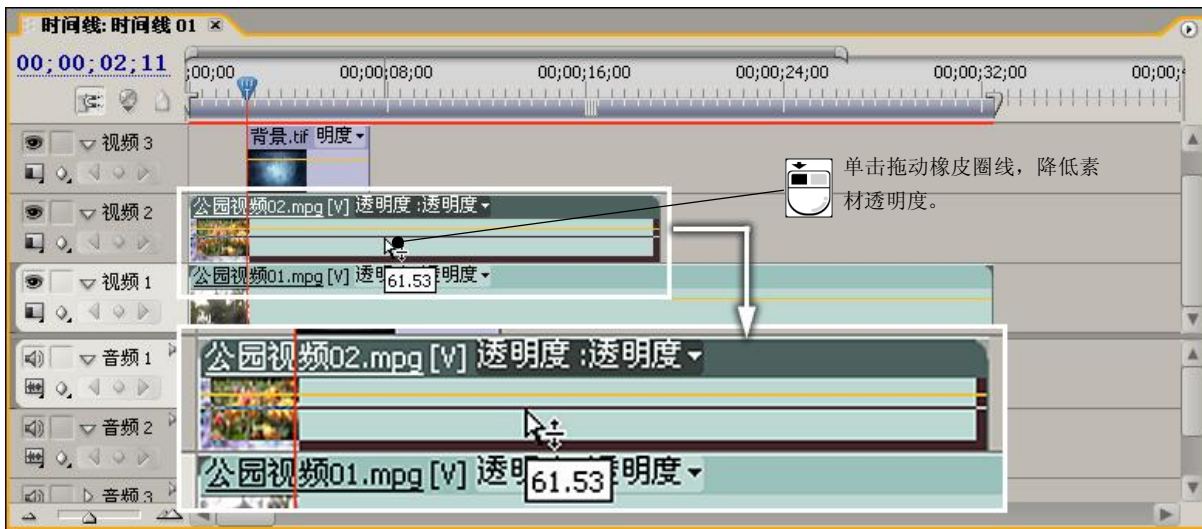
时间线: 时间线 01 ×

00;00;02;11

;00;00 00;00;08;00 00;00;16;00 00;00;24;00 00;00;32;00 00;00;

视频 3

背景.tif 明度

视频 2

公园视频02.mpg [V] 透明度 :透明度

视频 1

公园视频01.mpg [V] 透明 61.53 透明度

音频 1

音频 2

音频 3

单击拖动橡皮圈线，降低素材透明度。

公园视频02.mpg [V] 透明度 :透明度

公园视频01.mpg [V] 透明 61.53 透明度